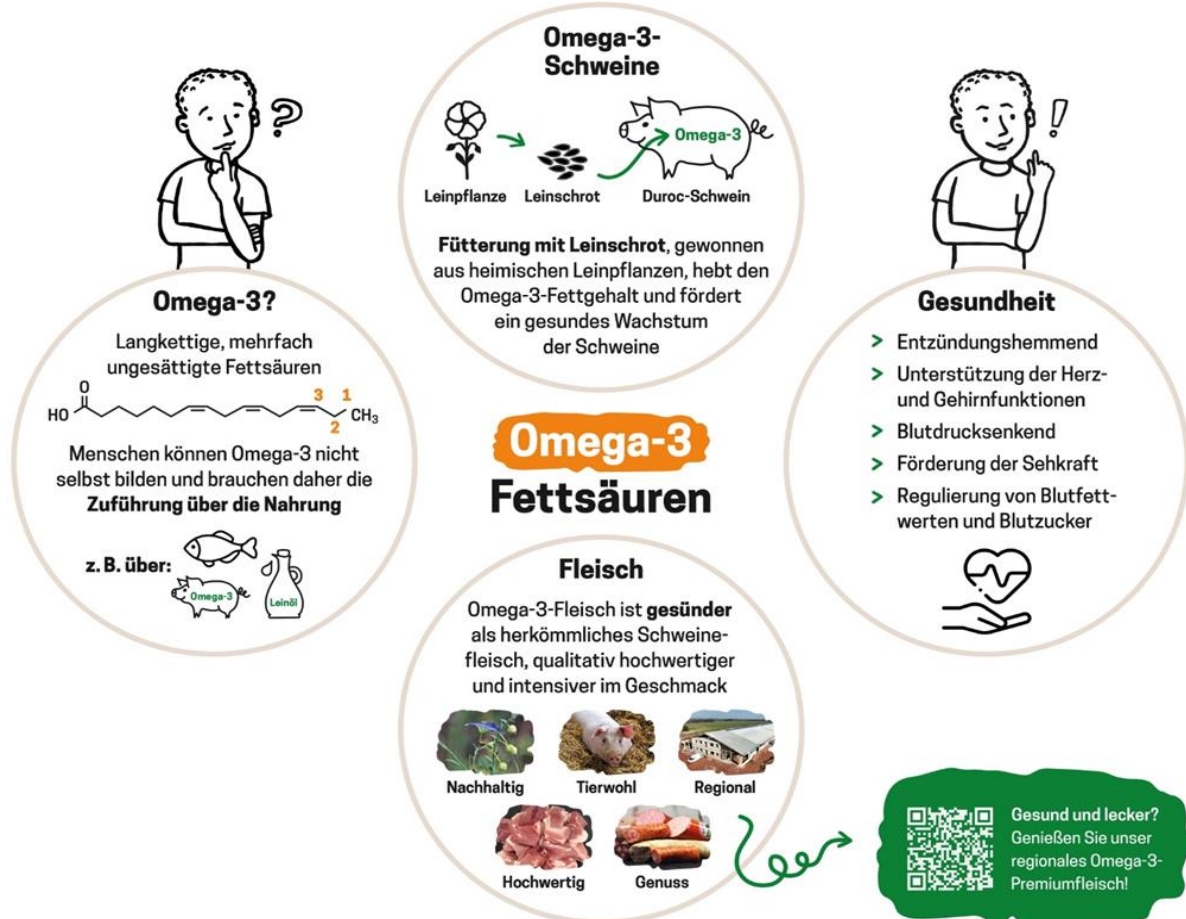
Omega-3-Schweine

Leinpflanze Leinschrot Omega-3 Duroc-Schwein

**Fütterung mit Leinschrot**, gewonnen aus heimischen Leinpflanzen, hebt den Omega-3-Fettgehalt und fördert ein gesundes Wachstum der Schweine

Omega-3?

Langkettige, mehrfach ungesättigte Fettsäuren

O
HO 3 1 $CH_3$ 2

Menschen können Omega-3 nicht selbst bilden und brauchen daher die **Zuführung über die Nahrung**

z. B. über: Omega-3 Leinöl

Omega-3 Fettsäuren

Gesundheit

> Entzündungshemmend
> Unterstützung der Herz- und Gehirnfunktionen
> Blutdrucksenkend
> Förderung der Sehkraft
> Regulierung von Blutfettwerten und Blutzucker

Fleisch

Omega-3-Fleisch ist **gesünder** als herkömmliches Schweinefleisch, qualitativ hochwertiger und intensiver im Geschmack

Nachhaltig Tierwohl Regional
Hochwertig Genuss

Gesund und lecker? Genießen Sie unser regionales Omega-3-Premiumfleisch!